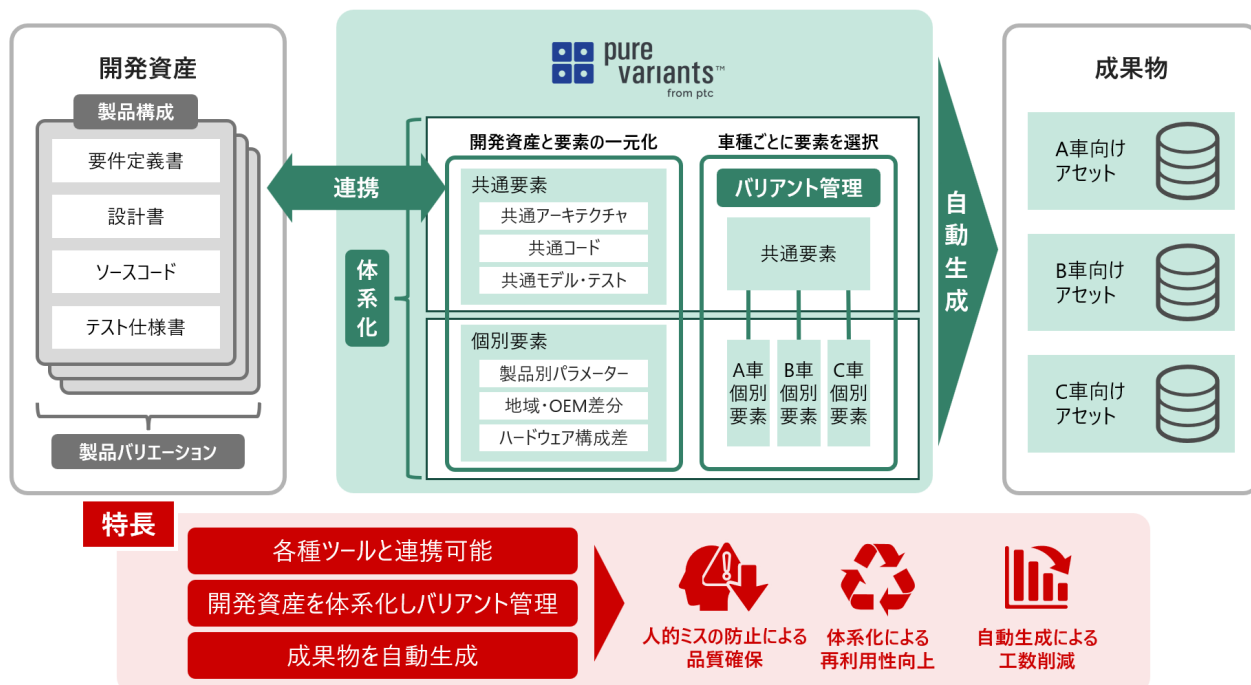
開発資産

製品構成

要件定義書

設計書

ソースコード

テスト仕様書

製品バリエーション

連携

pure variants™ from ptc

体系化

開発資産と要素の一元化

共通要素

共通アーキテクチャ

共通コード

共通モデル・テスト

個別要素

製品別パラメーター

地域・OEM差分

ハードウェア構成差

車種ごとに要素を選択

バリアント管理

共通要素

A車 個別 要素

B車 個別 要素

C車 個別 要素

自動生成

成果物

A車向け アセット

B車向け アセット

C車向け アセット

特長

各種ツールと連携可能

開発資産を体系化しバリアント管理

成果物を自動生成

人的ミスの防止による 品質確保

体系化による 再利用性向上

自動生成による 工数削減